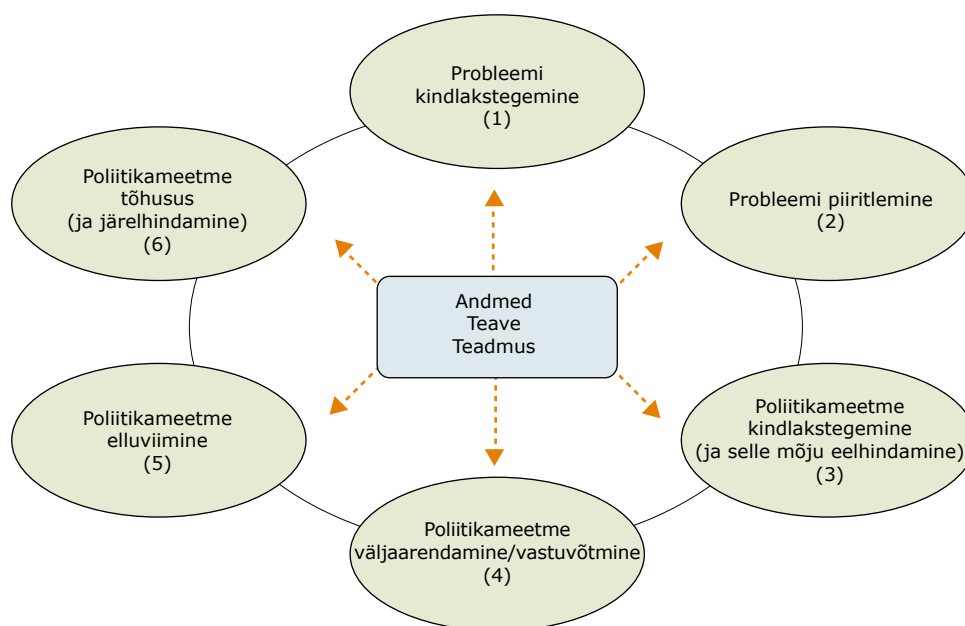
Probleemi kindlakstegemine
(1)

Probleemi piiritlemine
(2)

Poliitikameetme kindlakstegemine
(ja selle mõju eelhindamine)
(3)

Poliitikameetme väljaarendamine/vastuvõtmine
(4)

Poliitikameetme elluviimine
(5)

Poliitikameetme tõhusus
(ja järelhindamine)
(6)

Andmed
Teave
Teadmus